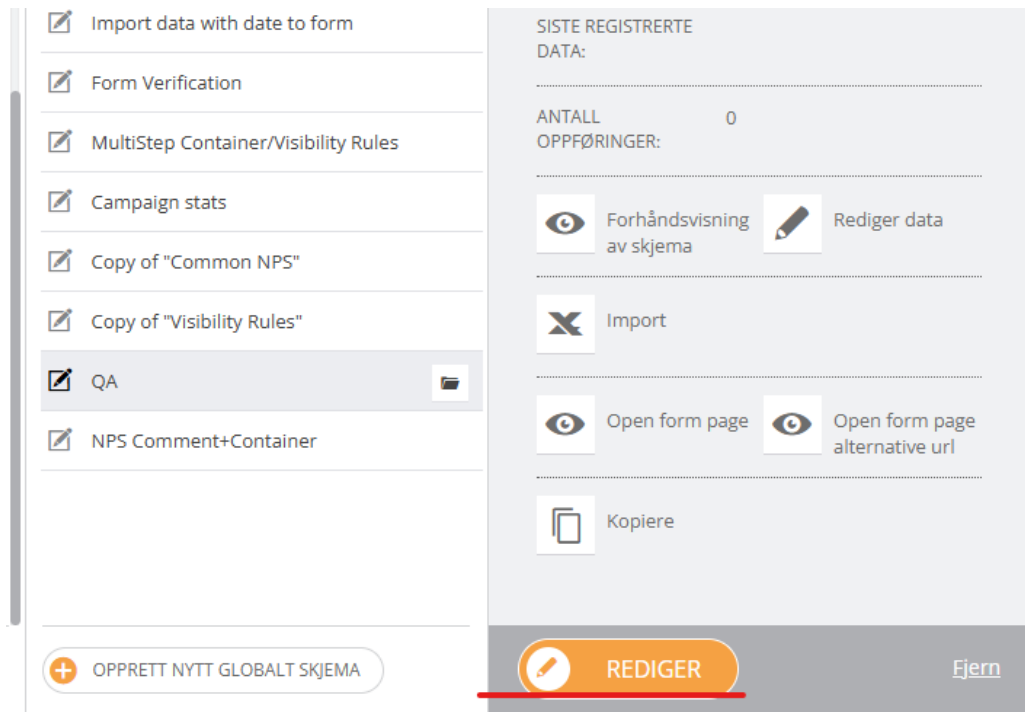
Import data with date to form

Form Verification

MultiStep Container/Visibility Rules

Campaign stats

Copy of "Common NPS"

Copy of "Visibility Rules"

QA

NPS Comment+Container

OPPRETT NYTT GLOBALT SKJEMA

SISTE REGISTRERTE DATA:

ANTALL OPPFØRINGER: 0

Forhåndsvisning av skjema

Rediger data

Import

Open form page

Open form page alternative url

Kopiere

REDIGER

Fjern